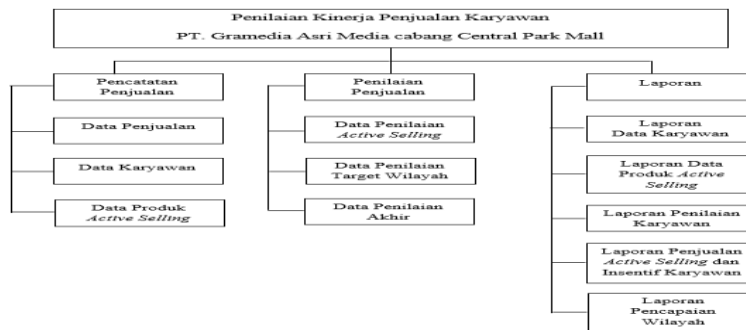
Penilaian Kinerja Penjualan Karyawan
PT. Gramedia Asri Media cabang Central Park Mall

Pencatatan Penjualan

Data Penjualan

Data Karyawan

Data Produk *Active Selling*

Penilaian Penjualan

Data Penilaian *Active Selling*

Data Penilaian Target Wilayah

Data Penilaian Akhir

Laporan

Laporan Data Karyawan

Laporan Data Produk *Active Selling*

Laporan Penilaian Karyawan

Laporan Penjualan *Active Selling* dan Insentif Karyawan

Laporan Pencapaian Wilayah